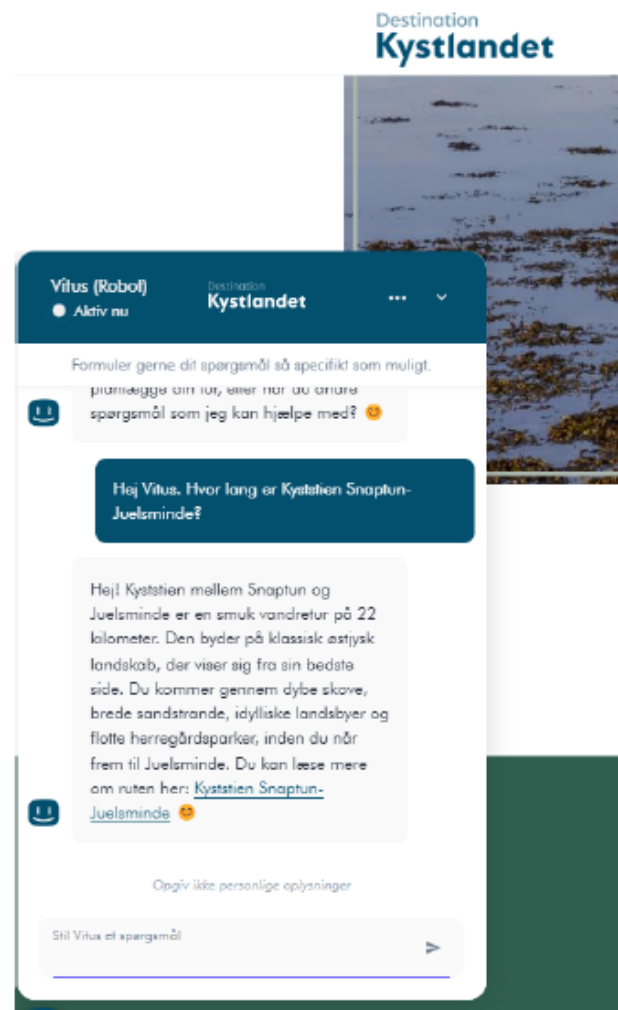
Destination
Kystlandet

Vitus (Robot)
Aktiv nu

Destination
Kystlandet

Formuler gerne dit spørgsmål så specifikt som muligt.

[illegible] spørgsmål som jeg kan hjælpe med? 😊

Hej Vitus. Hvor lang er Kyststien Snaptun-Juelsminde?

Hej! Kyststien mellem Snaptun og Juelsminde er en smuk vandretur på 22 kilometer. Den byder på klassisk østjysk landskab, der viser sig fra sin bedste side. Du kommer gennem dybe skove, brede sandstrande, idylliske landsbyer og flotte herregårdsparker, inden du når frem til Juelsminde. Du kan læse mere om ruten her: Kyststien Snaptun-Juelsminde 😊

Opgiv ikke personlige oplysninger

Stil Vitus et spørgsmål